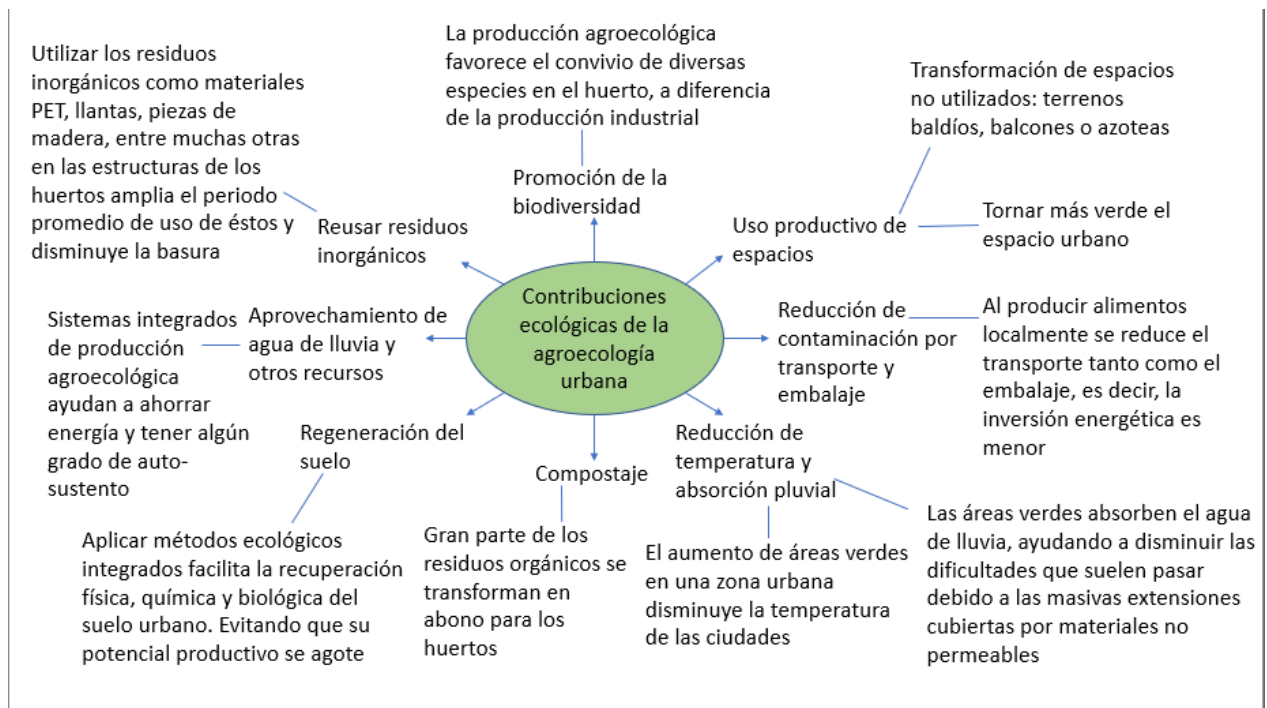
Contribuciones ecológicas de la agroecología urbana

Promoción de la biodiversidad

La producción agroecológica favorece el convivio de diversas especies en el huerto, a diferencia de la producción industrial

Uso productivo de espacios

Transformación de espacios no utilizados: terrenos baldíos, balcones o azoteas

Tornar más verde el espacio urbano

Reducción de contaminación por transporte y embalaje

Al producir alimentos localmente se reduce el transporte tanto como el embalaje, es decir, la inversión energética es menor

Reducción de temperatura y absorción pluvial

Las áreas verdes absorben el agua de lluvia, ayudando a disminuir las dificultades que suelen pasar debido a las masivas extensiones cubiertas por materiales no permeables

El aumento de áreas verdes en una zona urbana disminuye la temperatura de las ciudades

Compostaje

Gran parte de los residuos orgánicos se transforman en abono para los huertos

Regeneración del suelo

Aplicar métodos ecológicos integrados facilita la recuperación física, química y biológica del suelo urbano. Evitando que su potencial productivo se agote

Aprovechamiento de agua de lluvia y otros recursos

Sistemas integrados de producción agroecológica ayudan a ahorrar energía y tener algún grado de auto-sustento

Reusar residuos inorgánicos

Utilizar los residuos inorgánicos como materiales PET, llantas, piezas de madera, entre muchas otras en las estructuras de los huertos amplia el periodo promedio de uso de éstos y disminuye la basura